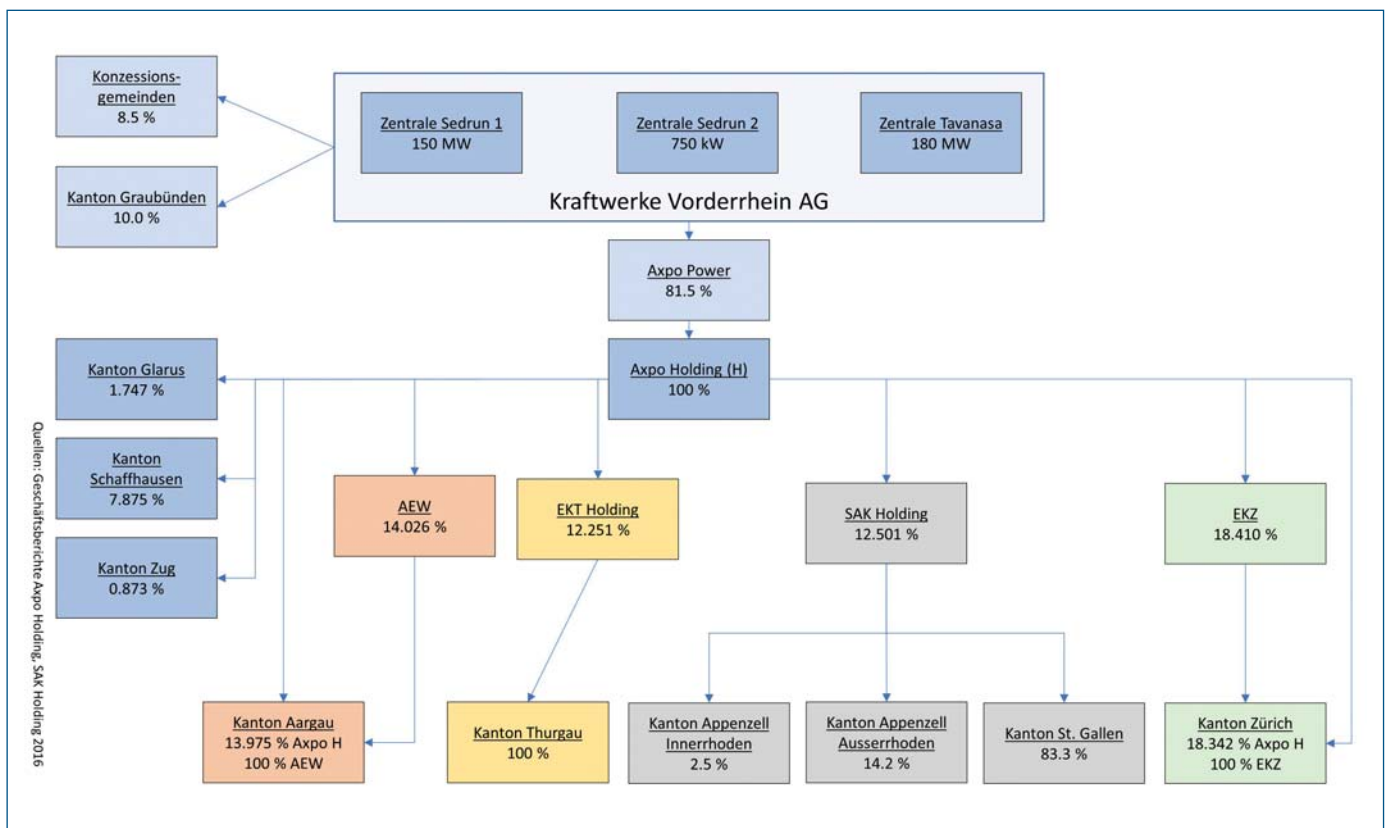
Konzessionsgemeinden
8.5 %

Kanton Graubünden
10.0 %

Zentrale Sedrun 1
150 MW

Zentrale Sedrun 2
750 kW

Zentrale Tavanasa
180 MW

Kraftwerke Vorderrhein AG

Axpo Power
81.5 %

Axpo Holding (H)
100 %

Kanton Glarus
1.747 %

Kanton Schaffhausen
7.875 %

Kanton Zug
0.873 %

AEW
14.026 %

EKT Holding
12.251 %

SAK Holding
12.501 %

EKZ
18.410 %

Kanton Aargau
13.975 % Axpo H
100 % AEW

Kanton Thurgau
100 %

Kanton Appenzell Innerrhoden
2.5 %

Kanton Appenzell Ausserrhoden
14.2 %

Kanton St. Gallen
83.3 %

Kanton Zürich
18.342 % Axpo H
100 % EKZ

Quellen: Geschäftsberichte Axpo Holding, SAK Holding 2016